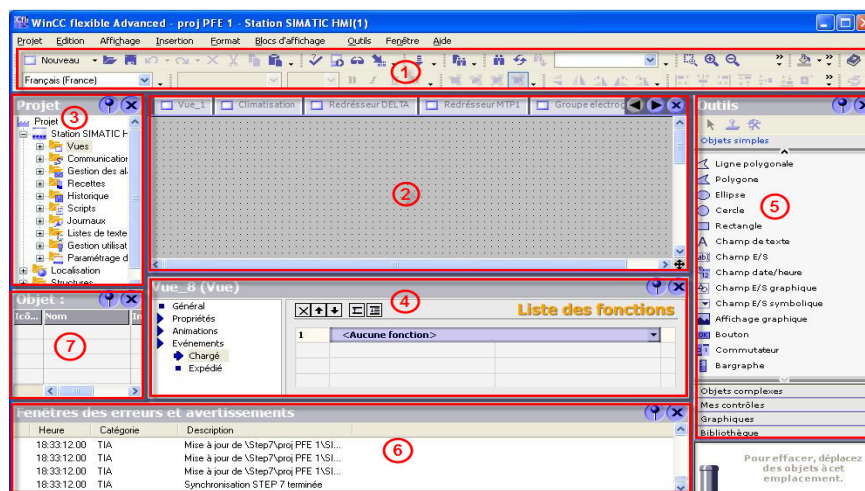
WinCC flexible Advanced - proj PFE 1 - Station SIMATIC HMI(1)

Projet Edition Affichage Insertion Format Blocs d'affichage Outils Fenêtre Aide

Nouveau

Français (France)

1

Projet 3

Projet
Station SIMATIC H
Vues
Communication
Gestion des al
Recettes
Historique
Scripts
Journaux
Listes de texte
Gestion utilisat
Paramétrage d
Localisation
Structures

Vue_1 Climatisation Redresseur DELTA Redresseur MTP1 Groupe electrog

2

Outils

Objets simples

Ligne polygonale
Polygone
Ellipse
Cercle
Rectangle
Champ de texte
Champ E/S
Champ date/heure
Champ E/S graphique
Champ E/S symbolique
Affichage graphique
Bouton
Commutateur
Bargraphe

5

Objets complexes
Mes contrôles
Graphiques
Bibliothèque

Objet : 

| Icô... | Nom | In |
|---|---|---|

7

Vue_8 (Vue) 4

Général
Propriétés
Animations
Evénements
Chargé
Expédié

Liste des fonctions

| 1 | <Aucune fonction> |
|---|---|

Fenêtres des erreurs et avertissements

6

| Heure | Catégorie | Description |
|---|---|---|
| 18:33:12.00 | TIA | Mise à jour de \Step7\proj PFE 1\SI... |
| 18:33:12.00 | TIA | Mise à jour de \Step7\proj PFE 1\SI... |
| 18:33:12.00 | TIA | Mise à jour de \Step7\proj PFE 1\SI... |
| 18:33:12.00 | TIA | Synchronisation STEP 7 terminée |

Pour effacer, déplacez des objets à cet emplacement.